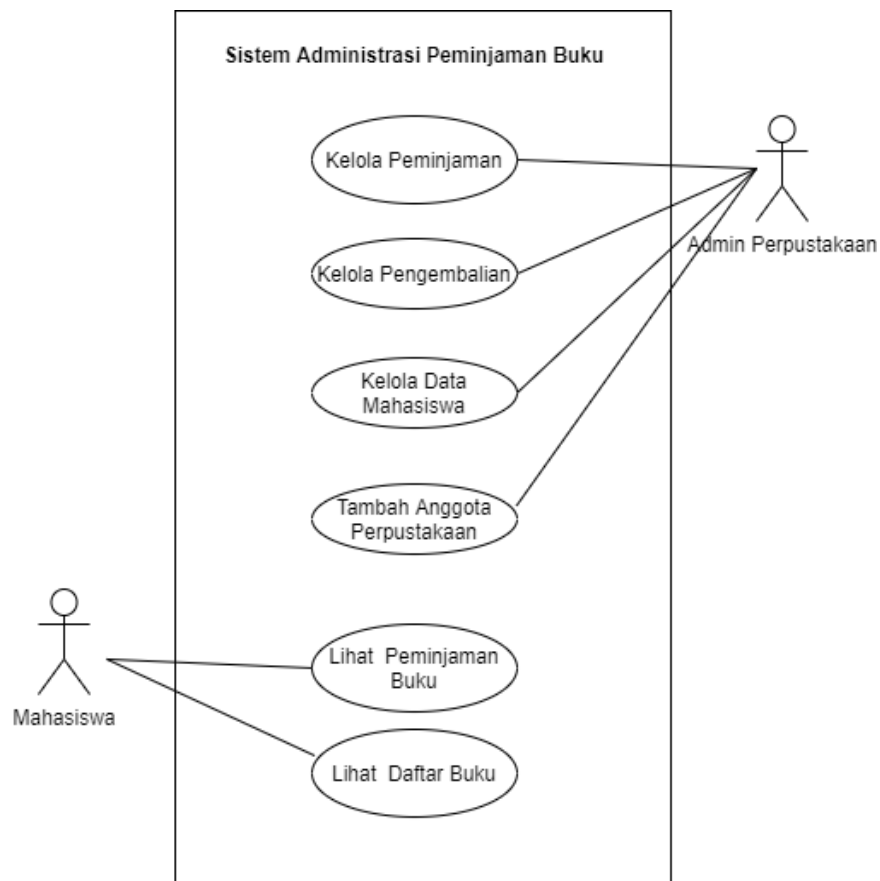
Sistem Administrasi Peminjaman Buku

Kelola Peminjaman

Kelola Pengembalian

Kelola Data Mahasiswa

Tambah Anggota Perpustakaan

Lihat Peminjaman Buku

Lihat Daftar Buku

Admin Perpustakaan

Mahasiswa